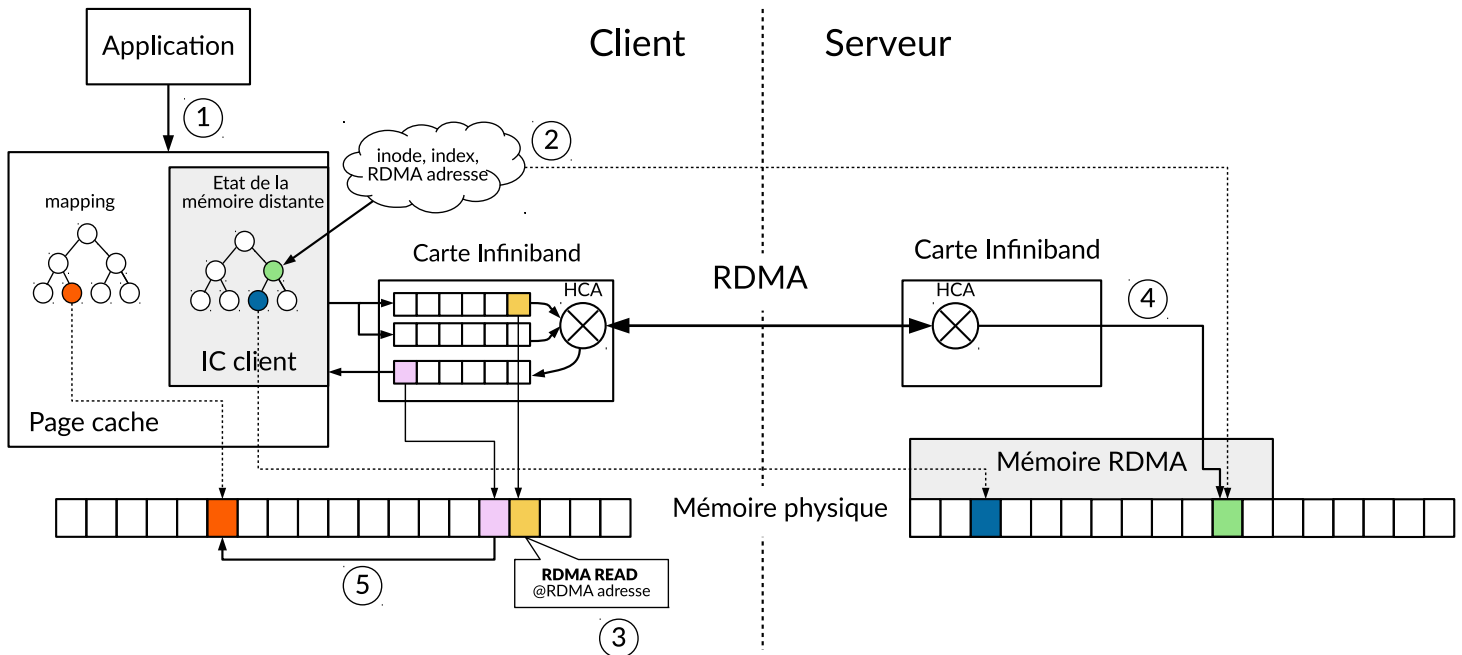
Application

Client

Serveur

1

2

inode, index, RDMA adresse

mapping

Etat de la mémoire distante

Carte Infiniband

Carte Infiniband

HCA

RDMA

HCA

4

IC client

Page cache

Mémoire RDMA

Mémoire physique

5

RDMA READ
@RDMA adresse

3